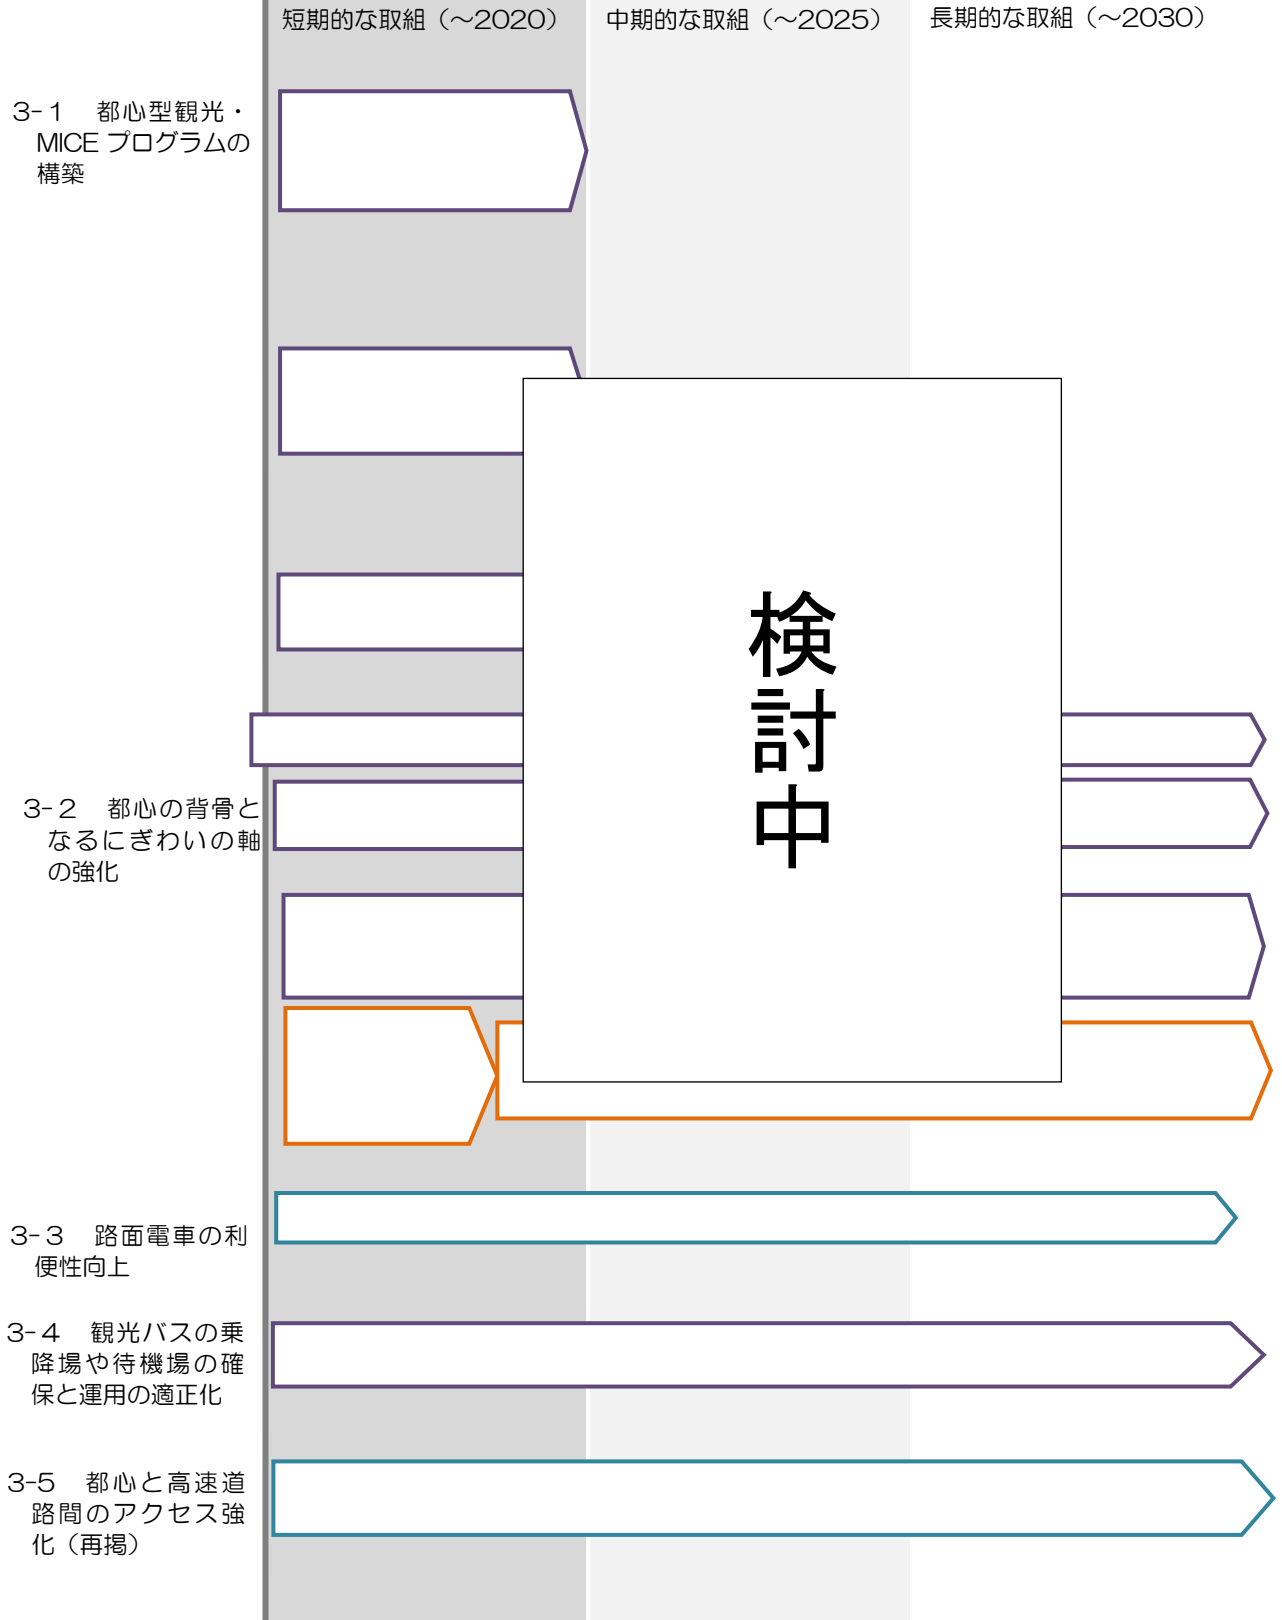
短期的な取組（～2020）

中期的な取組（～2025）

長期的な取組（～2030）

3-１　都心型観光・MICE プログラムの構築

検討中

3-２　都心の背骨となるにぎわいの軸の強化

3-３　路面電車の利便性向上

3-４　観光バスの乗降場や待機場の確保と運用の適正化

3-5　都心と高速道路間のアクセス強化（再掲）